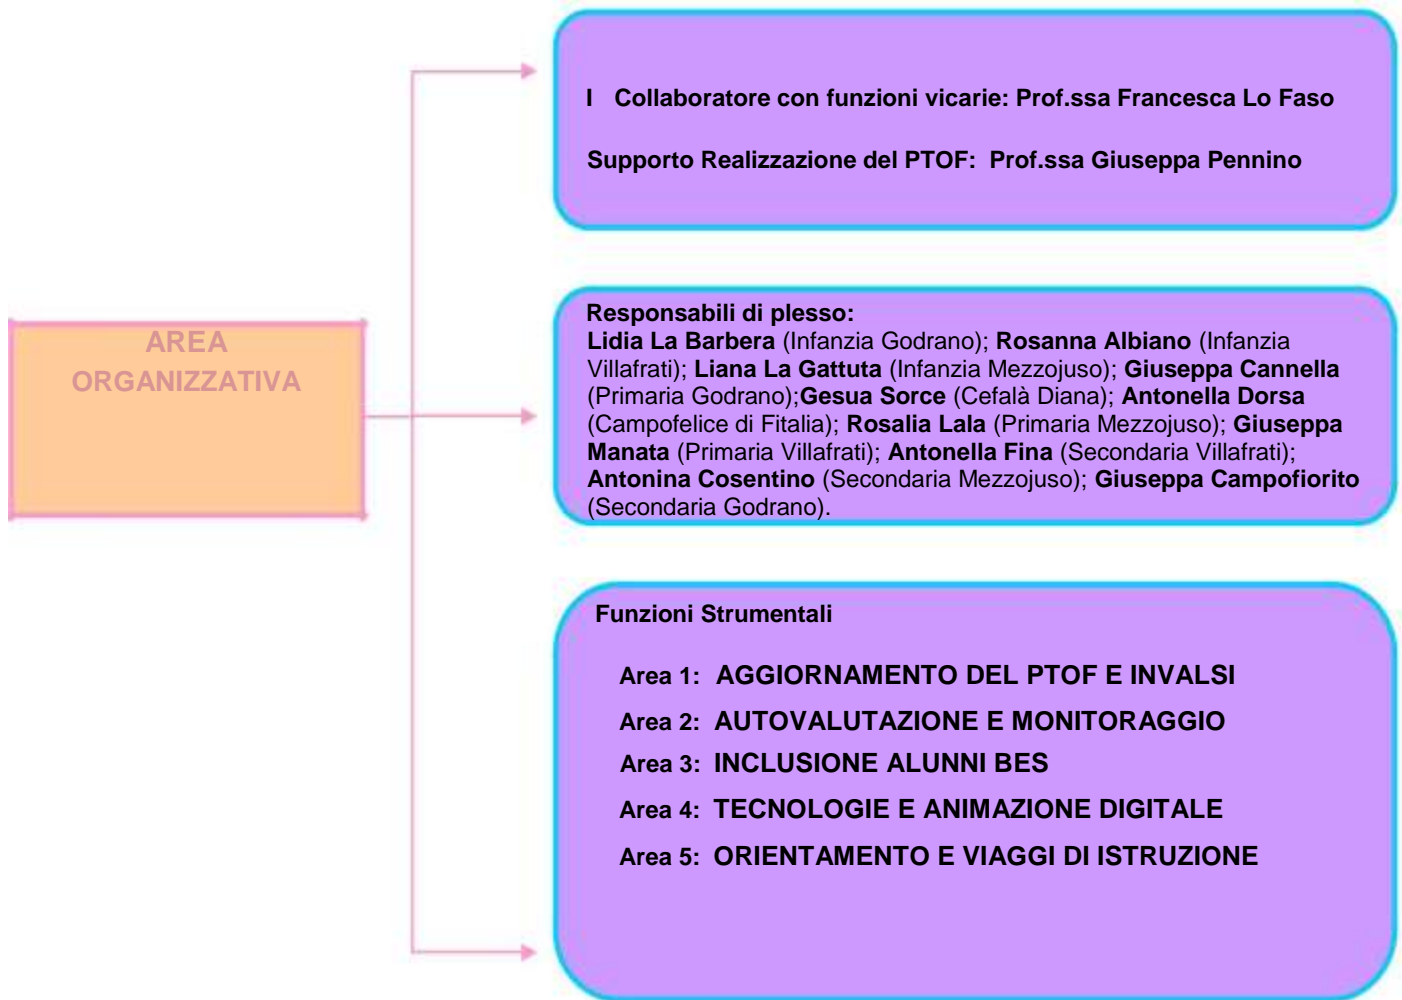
AREA ORGANIZZATIVA

I Collaboratore con funzioni vicarie: Prof.ssa Francesca Lo Faso

Supporto Realizzazione del PTOF: Prof.ssa Giuseppa Pennino

Responsabili di plesso:
Lidia La Barbera (Infanzia Godrano); Rosanna Albiano (Infanzia Villafrati); Liana La Gattuta (Infanzia Mezzojuso); Giuseppa Cannella (Primaria Godrano);Gesua Sorce (Cefalà Diana); Antonella Dorsa (Campofelice di Fitalia); Rosalia Lala (Primaria Mezzojuso); Giuseppa Manata (Primaria Villafrati); Antonella Fina (Secondaria Villafrati); Antonina Cosentino (Secondaria Mezzojuso); Giuseppa Campofiorito (Secondaria Godrano).

Funzioni Strumentali

Area 1: AGGIORNAMENTO DEL PTOF E INVALSI

Area 2: AUTOVALUTAZIONE E MONITORAGGIO

Area 3: INCLUSIONE ALUNNI BES

Area 4: TECNOLOGIE E ANIMAZIONE DIGITALE

Area 5: ORIENTAMENTO E VIAGGI DI ISTRUZIONE